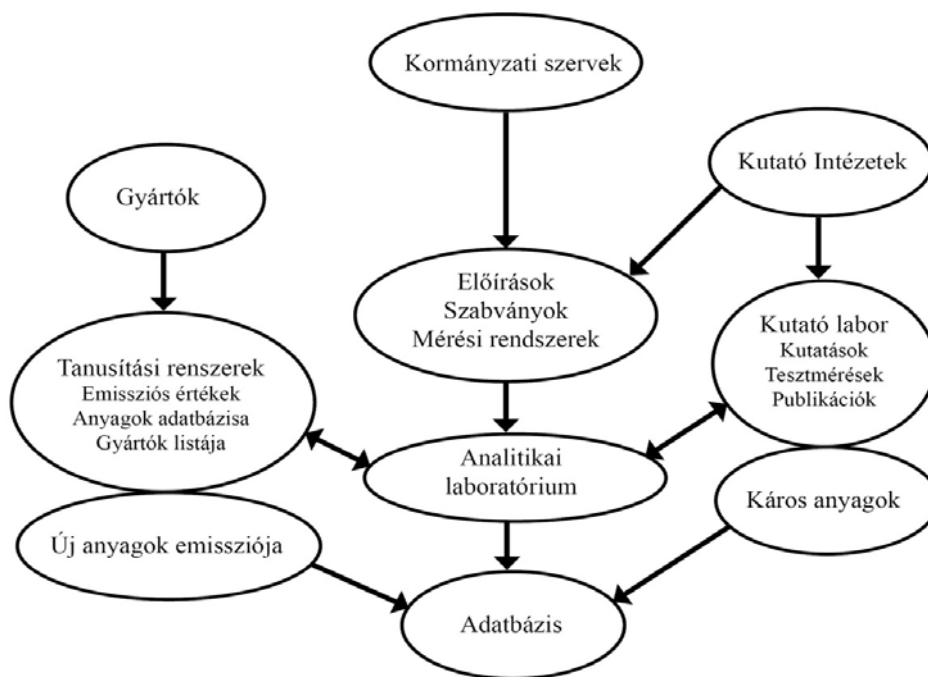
Kormányzati szervek

Kutató Intézetek

Gyártók

Előírások
Szabványok
Mérési rendszerek

Kutató labor
Kutatások
Tesztmérések
Publikációk

Tanusítási renszerek
Emissziós értékek
Anyagok adatbázisa
Gyártók listája

Analitikai
laboratórium

Káros anyagok

Új anyagok emissziója

Adatbázis